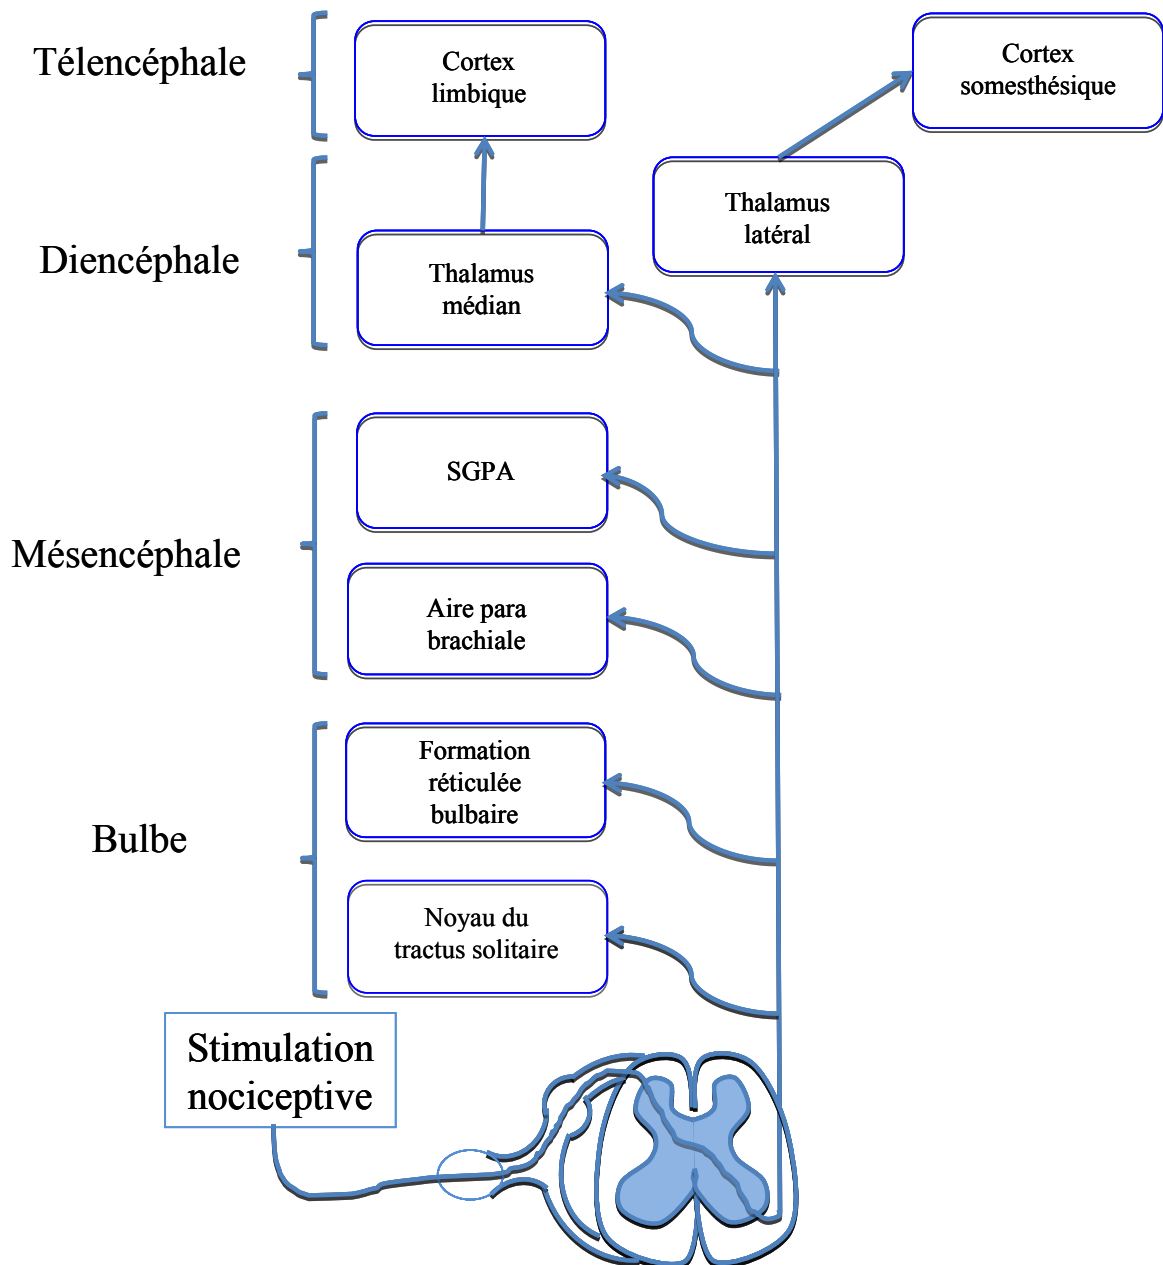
Télencéphale

Cortex limbique

Cortex somesthésique

Thalamus latéral

Diencéphale

Thalamus médian

SGPA

Mésencéphale

Aire para brachiale

Formation réticulée bulbaire

Bulbe

Noyau du tractus solitaire

Stimulation nociceptive